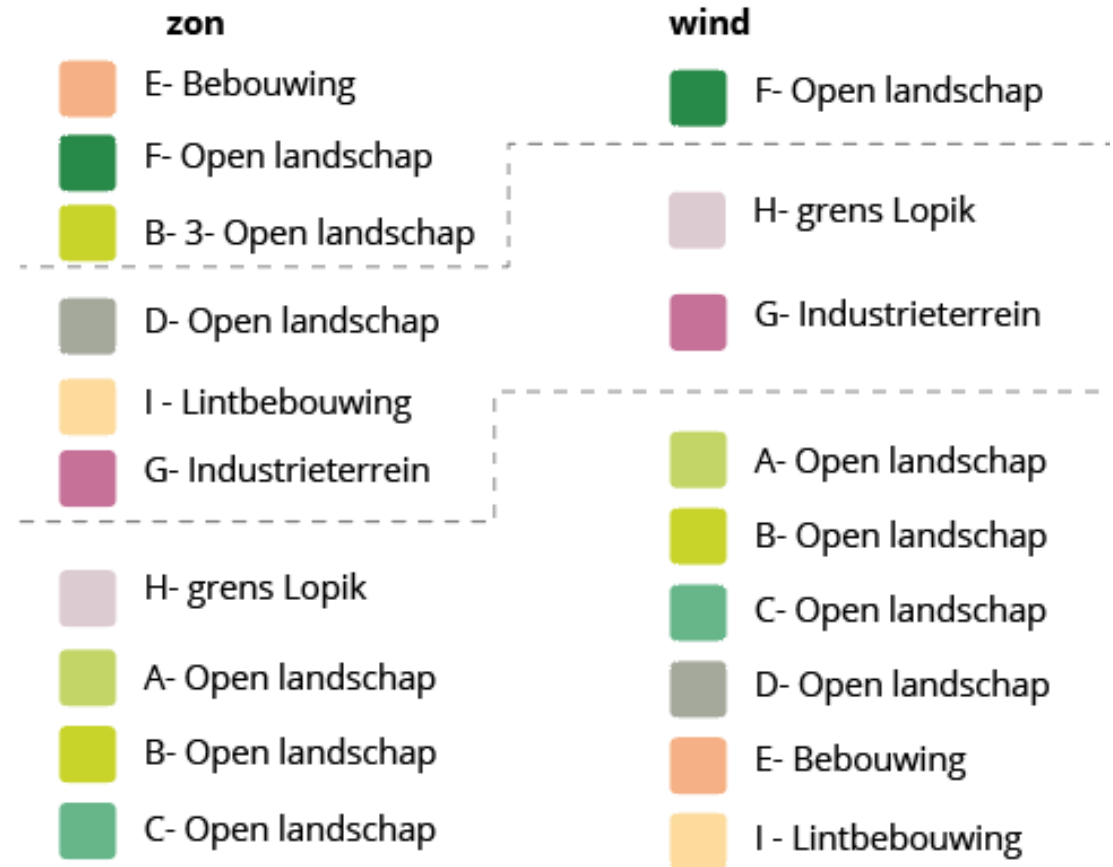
zon

E- Bebouwing

F- Open landschap

B- 3- Open landschap

D- Open landschap

I - Lintbebouwing

G- Industrieterrein

H- grens Lopik

A- Open landschap

B- Open landschap

C- Open landschap

wind

F- Open landschap

H- grens Lopik

G- Industrieterrein

A- Open landschap

B- Open landschap

C- Open landschap

D- Open landschap

E- Bebouwing

I - Lintbebouwing